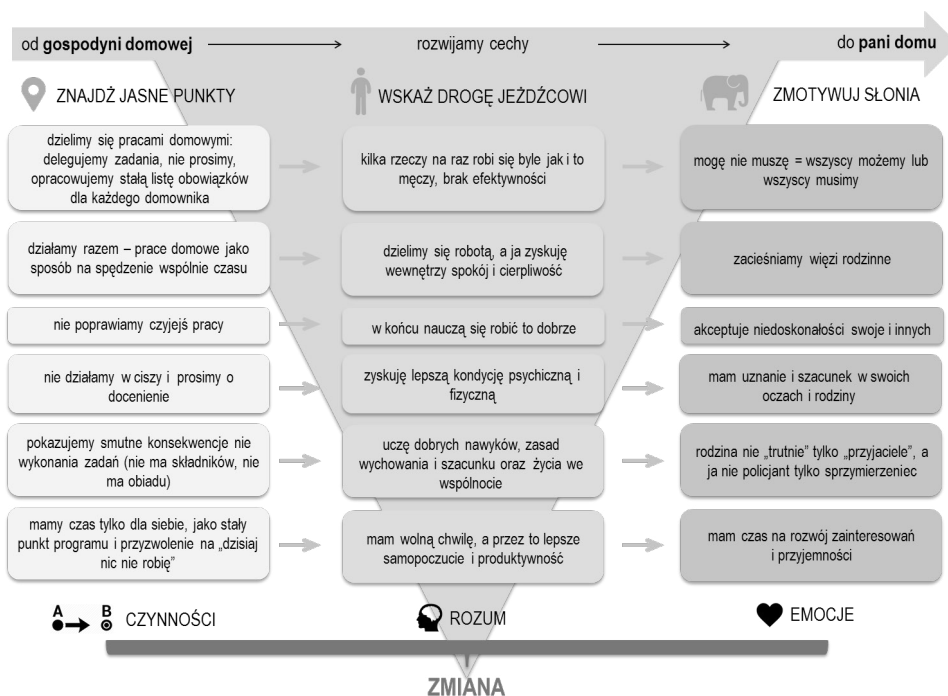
od **gospodyni domowej** rozwijamy cechy do **pani domu**

ZNAJDŹ JASNE PUNKTY

WSKAŻ DROGĘ JEŹDŹCOWI

ZMOTYWUJ SŁONIA

dzielimy się pracami domowymi: delegujemy zadania, nie prosimy, opracowujemy stałą listę obowiązków dla każdego domownika

kilka rzeczy na raz robi się byle jak i to męczy, brak efektywności

mogę nie muszę = wszyscy możemy lub wszyscy musimy

działamy razem – prace domowe jako sposób na spędzenie wspólnie czasu

dzielimy się robotą, a ja zyskuję wewnętrzy spokój i cierpliwość

zacieśniamy więzi rodzinne

nie poprawiamy czyjejś pracy

w końcu nauczą się robić to dobrze

akceptuje niedoskonałości swoje i innych

nie działamy w ciszy i prosimy o docenienie

zyskuję lepszą kondycję psychiczną i fizyczną

mam uznanie i szacunek w swoich oczach i rodziny

pokazujemy smutne konsekwencje nie wykonania zadań (nie ma składników, nie ma obiadu)

uczę dobrych nawyków, zasad wychowania i szacunku oraz życia we wspólnocie

rodzina nie „trutnie" tylko „przyjaciele", a ja nie policjant tylko sprzymierzeniec

mamy czas tylko dla siebie, jako stały punkt programu i przyzwolenie na „dzisiaj nic nie robię"

mam wolną chwilę, a przez to lepsze samopoczucie i produktywność

mam czas na rozwój zainteresowań i przyjemności

A B CZYNNOŚCI

ROZUM

EMOCJE

ZMIANA